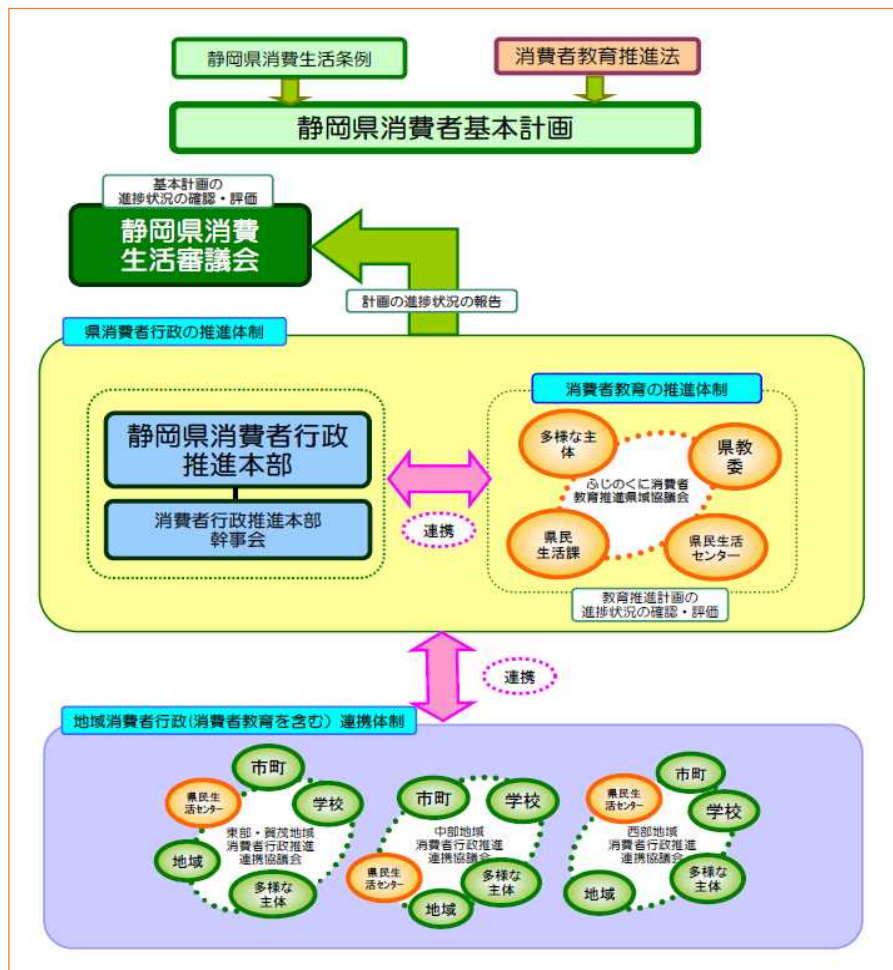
静岡県消費生活条例

消費者教育推進法

静岡県消費者基本計画

基本計画の進捗状況の確認・評価

静岡県消費生活審議会

計画の進捗状況の報告

県消費者行政の推進体制

静岡県消費者行政推進本部

消費者行政推進本部幹事会

連携

消費者教育の推進体制

多様な主体

県教委

ふじのくに消費者教育推進県域協議会

県民生活課

県民生活センター

教育推進計画の進捗状況の確認・評価

連携

地域消費者行政(消費者教育を含む) 連携体制

市町

県民生活センター

学校

東部・賀茂地域消費者行政推進連携協議会

地域

多様な主体

市町

学校

中部地域消費者行政推進連携協議会

県民生活センター

多様な主体

地域

県民生活センター

市町

学校

西部地域消費者行政推進連携協議会

地域

多様な主体